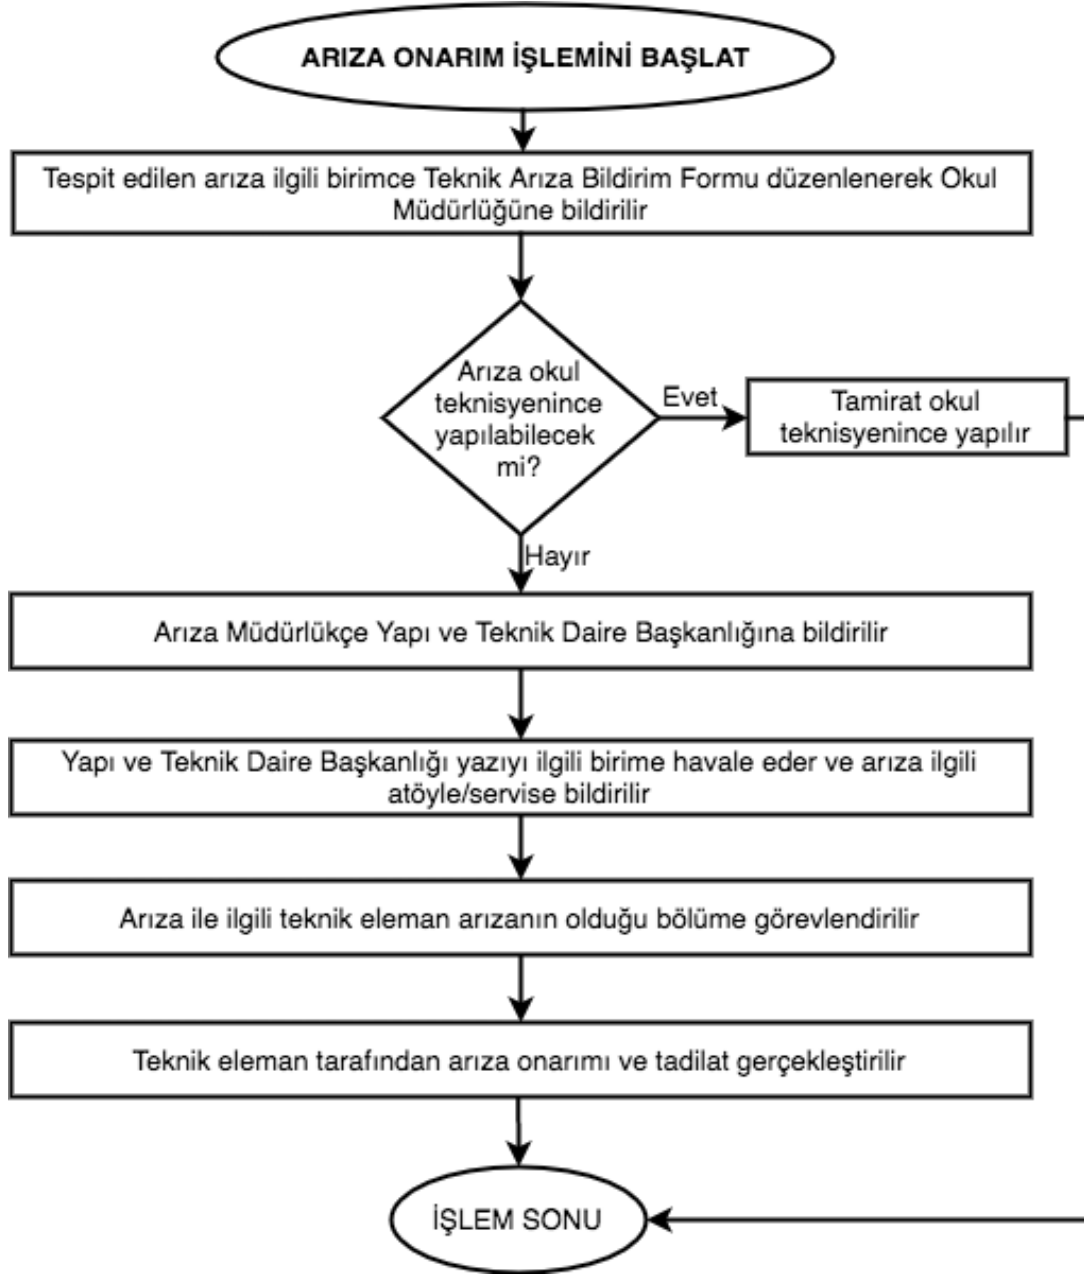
ARIZA ONARIM İŞLEMİNİ BAŞLAT

Tespit edilen arıza ilgili birimce Teknik Arıza Bildirim Formu düzenlenerek Okul Müdürlüğüne bildirilir

Arıza okul teknisyenince yapılabilecek mi?

Evet

Tamirat okul teknisyenince yapılır

Hayır

Arıza Müdürlükçe Yapı ve Teknik Daire Başkanlığına bildirilir

Yapı ve Teknik Daire Başkanlığı yazıyı ilgili birime havale eder ve arıza ilgili atöyle/servise bildirilir

Arıza ile ilgili teknik eleman arızanın olduğu bölüme görevlendirilir

Teknik eleman tarafından arıza onarımı ve tadilat gerçekleştirilir

İŞLEM SONU